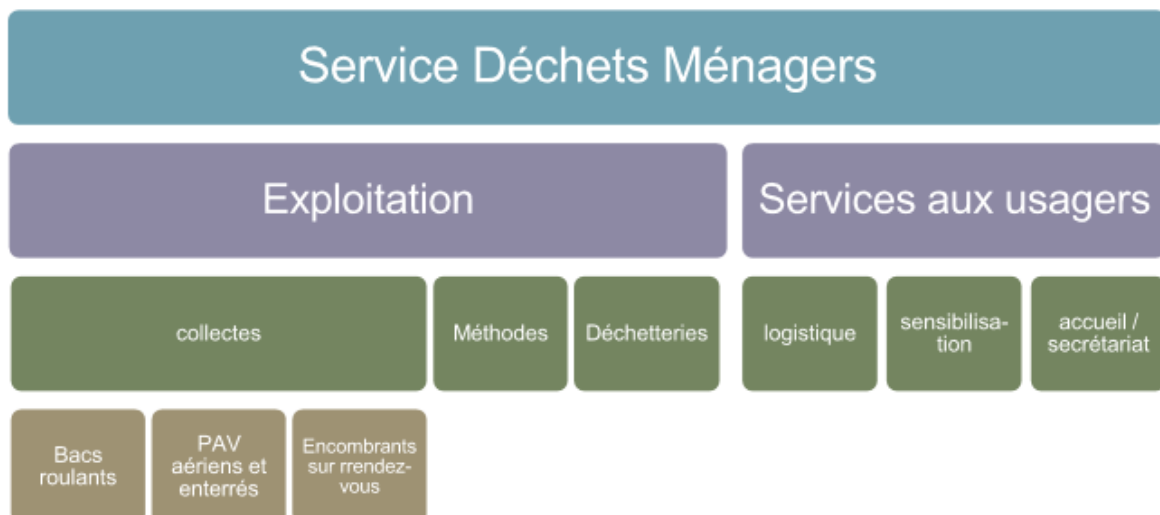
Service Déchets Ménagers

Exploitation

Services aux usagers

collectes

Méthodes

Déchetteries

logistique

sensibilisation

accueil / secrétariat

Bacs roulants

PAV aériens et enterrés

Encombrants sur rrendez-vous